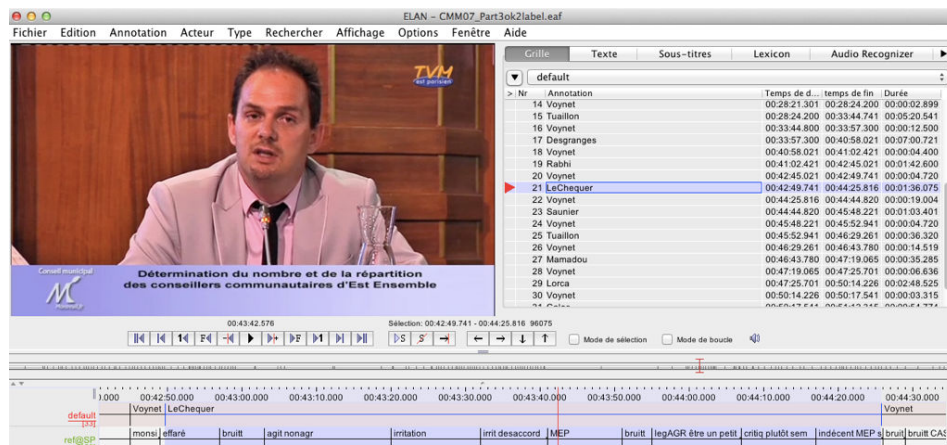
ELAN - CMM07_Part3ok2label.eaf

Fichier Edition Annotation Acteur Type Rechercher Affichage Options Fenêtre Aide

TVM est parisien

Conseil municipal

Détermination du nombre et de la répartition des conseillers communautaires d'Est Ensemble

Grille | Texte | Sous-titres | Lexicon | Audio Recognizer

default

| Nr | Annotation | Temps de d... | temps de fin | Durée |
|---|---|---|---|---|
| 14 | Voynet | 00:28:21.301 | 00:28:24.200 | 00:00:02.899 |
| 15 | Tuaillon | 00:28:24.200 | 00:33:44.741 | 00:05:20.541 |
| 16 | Voynet | 00:33:44.800 | 00:33:57.300 | 00:00:12.500 |
| 17 | Desgranges | 00:33:57.300 | 00:40:58.021 | 00:07:00.721 |
| 18 | Voynet | 00:40:58.021 | 00:41:02.421 | 00:00:04.400 |
| 19 | Rabhi | 00:41:02.421 | 00:42:45.021 | 00:01:42.600 |
| 20 | Voynet | 00:42:45.021 | 00:42:49.741 | 00:00:04.720 |
| 21 | LeChequer | 00:42:49.741 | 00:44:25.816 | 00:01:36.075 |
| 22 | Voynet | 00:44:25.816 | 00:44:44.820 | 00:00:19.004 |
| 23 | Saunier | 00:44:44.820 | 00:45:48.221 | 00:01:03.401 |
| 24 | Voynet | 00:45:48.221 | 00:45:52.941 | 00:00:04.720 |
| 25 | Tuaillon | 00:45:52.941 | 00:46:29.261 | 00:00:36.320 |
| 26 | Voynet | 00:46:29.261 | 00:46:43.780 | 00:00:14.519 |
| 27 | Mamadou | 00:46:43.780 | 00:47:19.065 | 00:00:35.285 |
| 28 | Voynet | 00:47:19.065 | 00:47:25.701 | 00:00:06.636 |
| 29 | Lorca | 00:47:25.701 | 00:50:14.226 | 00:02:48.525 |
| 30 | Voynet | 00:50:14.226 | 00:50:17.541 | 00:00:03.315 |

00:43:42.576

Sélection: 00:42:49.741 - 00:44:25.816 96075

Mode de sélection   Mode de boucle

.000 00:42:50.000 00:43:00.000 00:43:10.000 00:43:20.000 00:43:30.000 00:43:40.000 00:43:50.000 00:44:00.000 00:44:10.000 00:44:20.000 00:44:30.000

default [33]   Voynet | LeChequer | Voynet

ref@SP   monsi | effaré | bruitt | agit nonagr | irritation | irrit desaccord | MEP | bruitt | legAGR être un petit | critiq plutôt sem | indécent MEP s | bruit | bruitt CAS